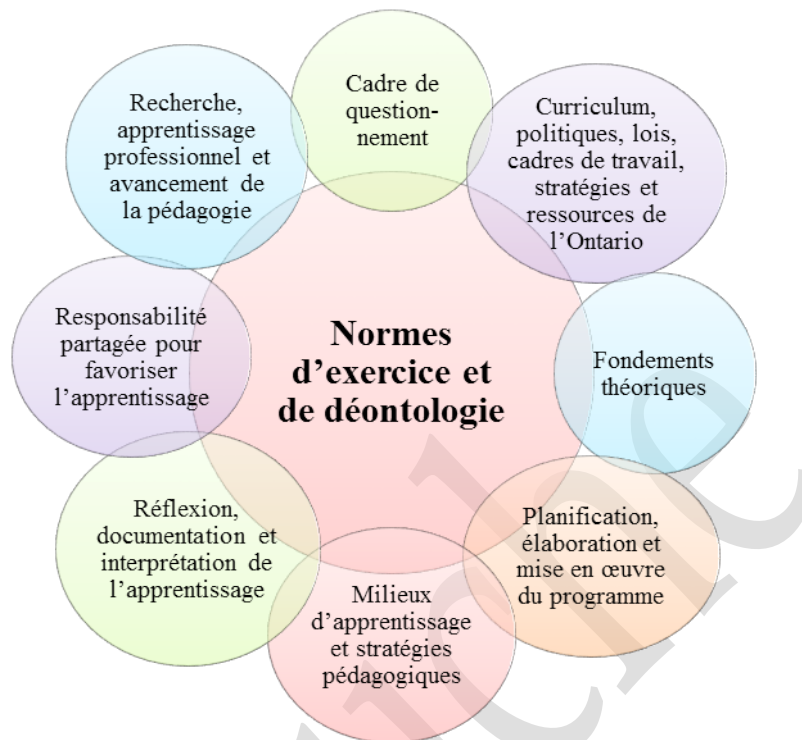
Normes d'exercice et de déontologie

Cadre de questionnement

Curriculum, politiques, lois, cadres de travail, stratégies et ressources de l'Ontario

Fondements théoriques

Planification, élaboration et mise en œuvre du programme

Milieux d'apprentissage et stratégies pédagogiques

Réflexion, documentation et interprétation de l'apprentissage

Responsabilité partagée pour favoriser l'apprentissage

Recherche, apprentissage professionnel et avancement de la pédagogie